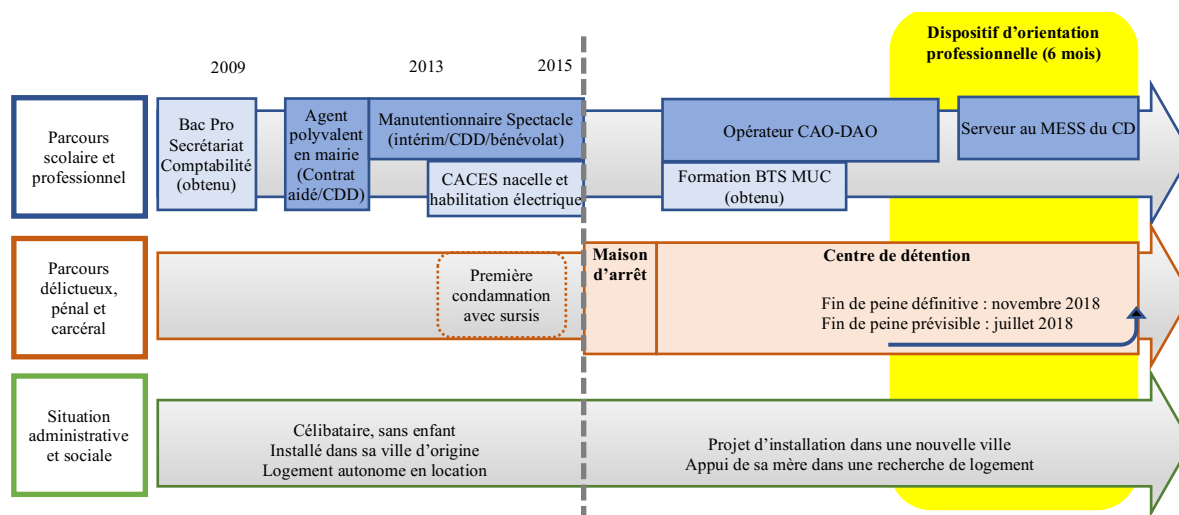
Dispositif d'orientation professionnelle (6 mois)

2009

2013

2015

Parcours scolaire et professionnel

Bac Pro Secrétariat Comptabilité (obtenu)

Agent polyvalent en mairie (Contrat aidé/CDD)

Manutentionnaire Spectacle (intérim/CDD/bénévolat)

CACES nacelle et habilitation électrique

Opérateur CAO-DAO

Formation BTS MUC (obtenu)

Serveur au MESS du CD

Parcours délictueux, pénal et carcéral

Première condamnation avec sursis

Maison d'arrêt

Centre de détention

Fin de peine définitive : novembre 2018
Fin de peine prévisible : juillet 2018

Situation administrative et sociale

Célibataire, sans enfant
Installé dans sa ville d'origine
Logement autonome en location

Projet d'installation dans une nouvelle ville
Appui de sa mère dans une recherche de logement